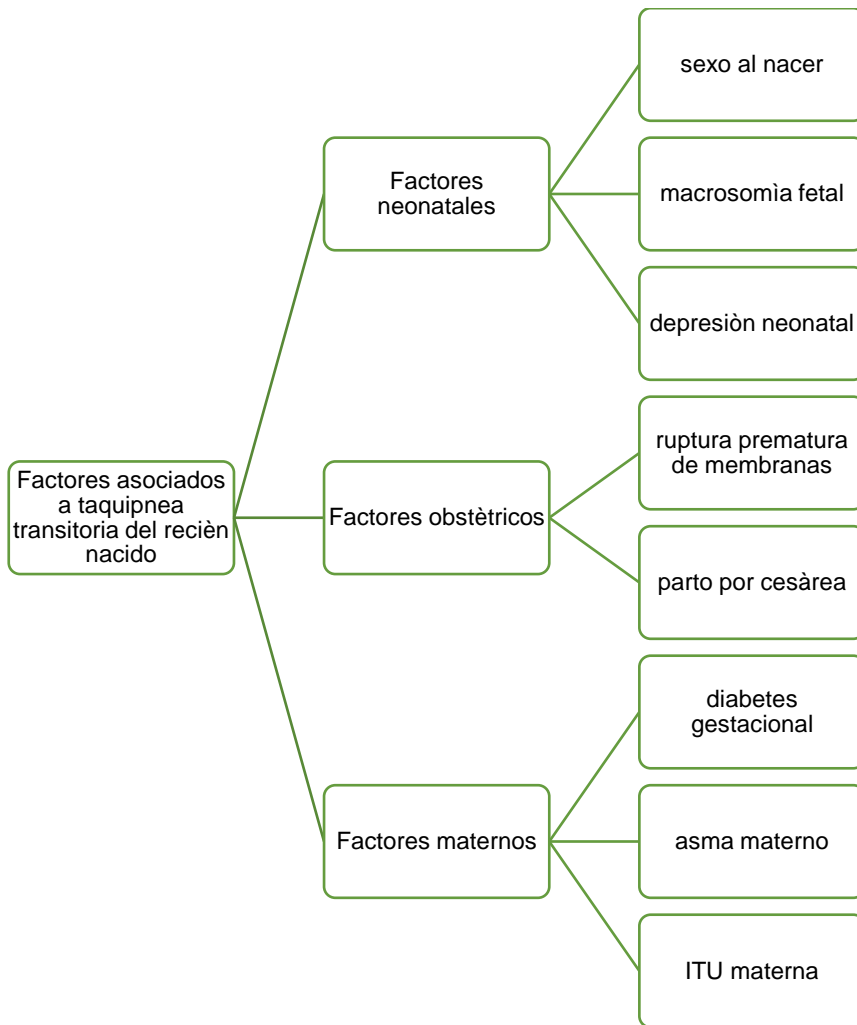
Factores asociados a taquipnea transitoria del recièn nacido

Factores neonatales

sexo al nacer

macrosomìa fetal

depresiòn neonatal

Factores obstètricos

ruptura prematura de membranas

parto por cesàrea

Factores maternos

diabetes gestacional

asma materno

ITU materna